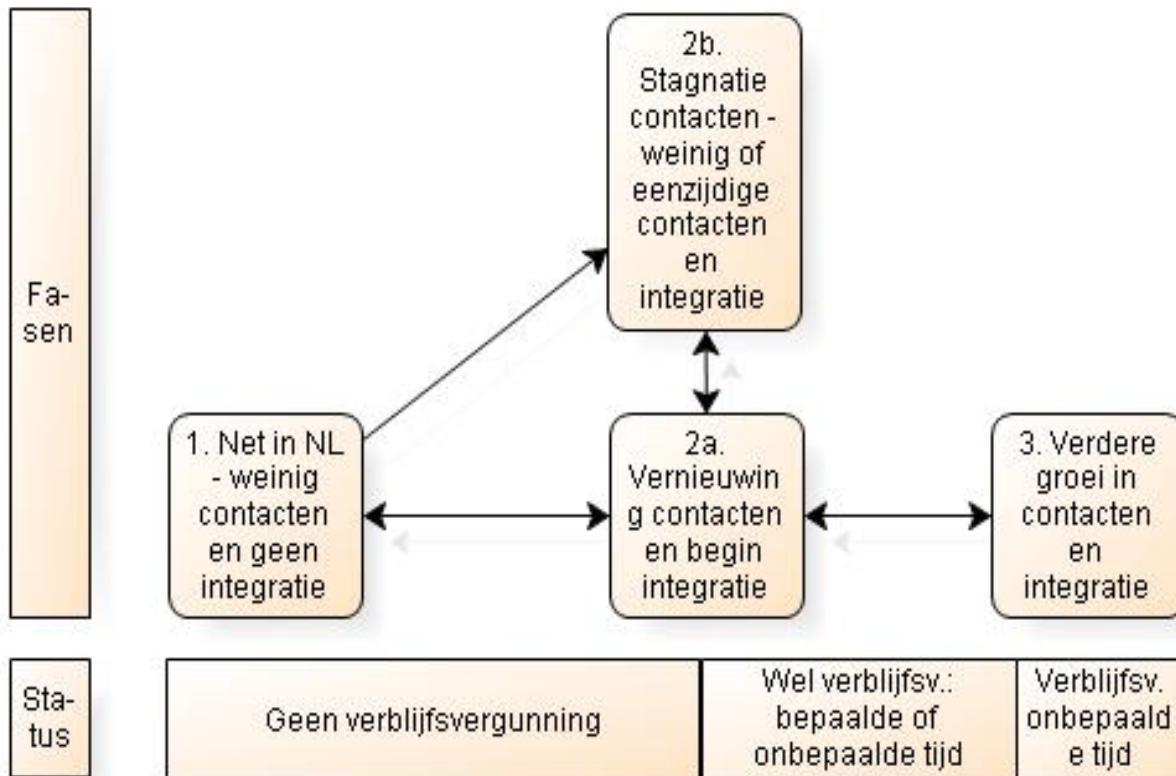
Fasen

2b. Stagnatie contacten - weinig of eenzijdige contacten en integratie

1. Net in NL - weinig contacten en geen integratie

2a. Vernieuwing contacten en begin integratie

3. Verdere groei in contacten en integratie

Status

Geen verblijfsvergunning

Wel verblijfsv.: bepaalde of onbepaalde tijd

Verblijfsv. onbepaalde tijd